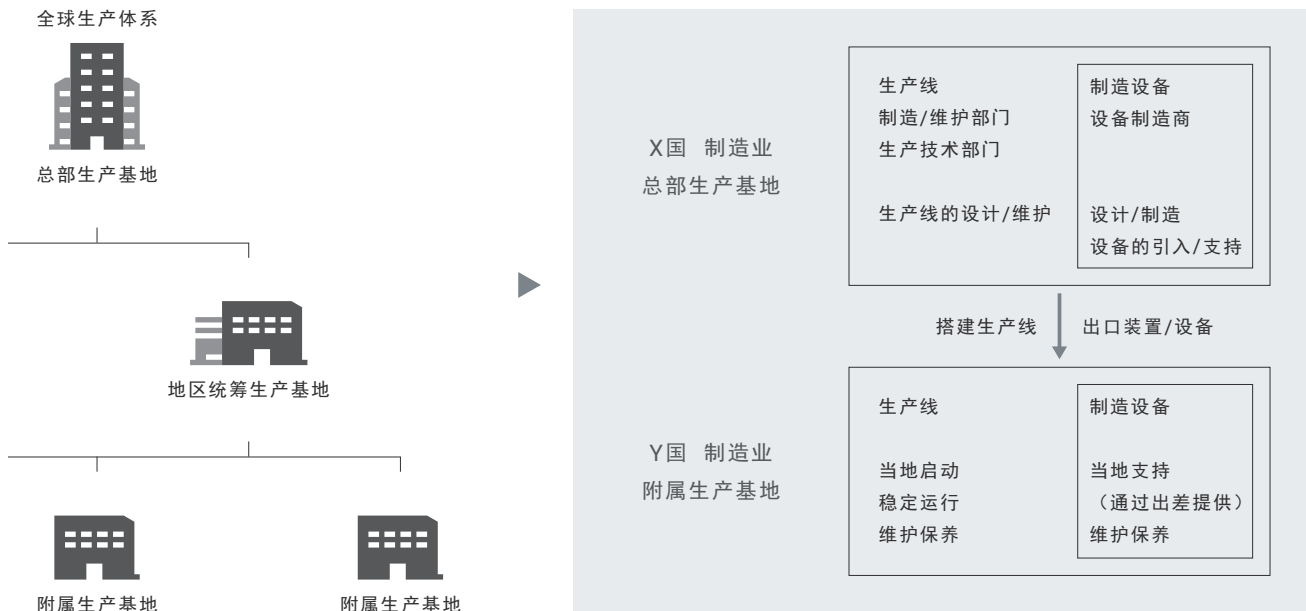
全球生产体系

总部生产基地

地区统筹生产基地

附属生产基地

附属生产基地

X国 制造业
总部生产基地

生产线
制造/维护部门
生产技术部门

生产线的设计/维护

制造设备
设备制造商

设计/制造
设备的引入/支持

搭建生产线

出口装置/设备

Y国 制造业
附属生产基地

生产线

当地启动
稳定运行
维护保养

制造设备

当地支持
（通过出差提供）
维护保养